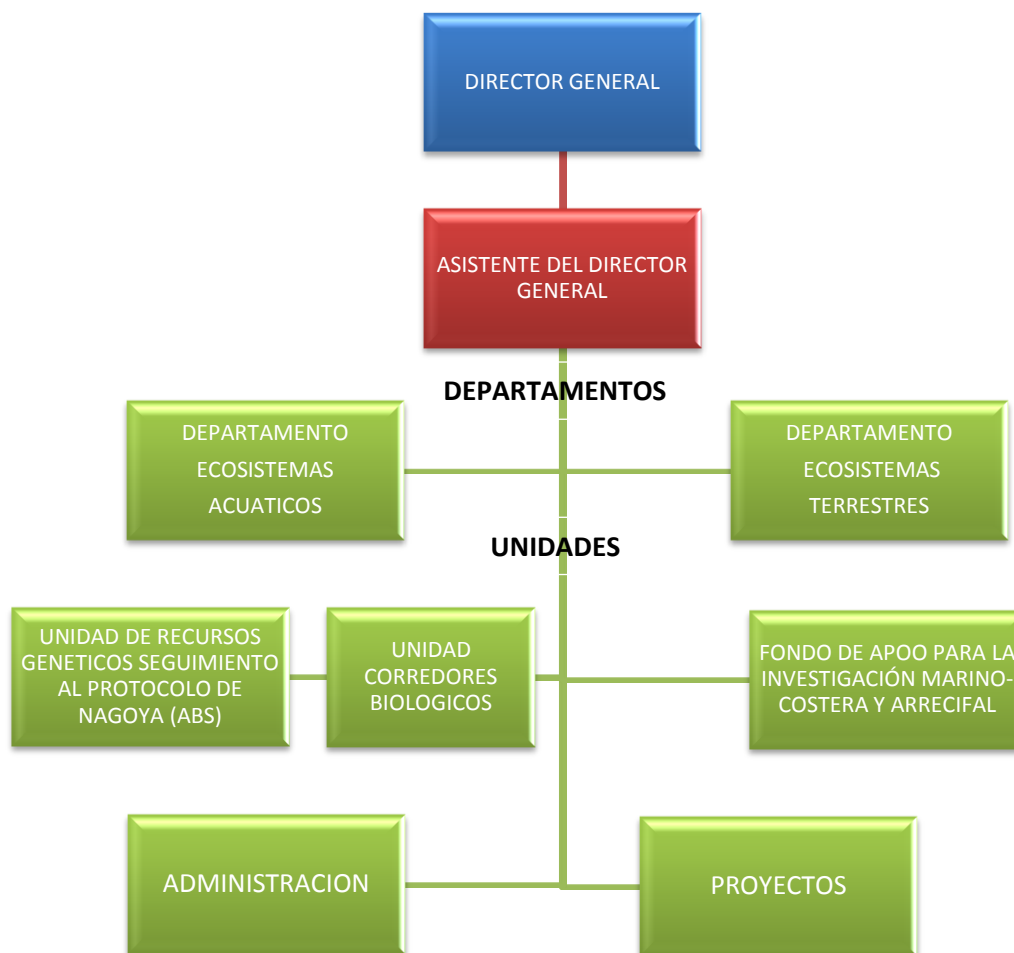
DIRECTOR GENERAL

ASISTENTE DEL DIRECTOR GENERAL

DEPARTAMENTOS

DEPARTAMENTO ECOSISTEMAS ACUATICOS

DEPARTAMENTO ECOSISTEMAS TERRESTRES

UNIDADES

UNIDAD DE RECURSOS GENETICOS SEGUIMIENTO AL PROTOCOLO DE NAGOYA (ABS)

UNIDAD CORREDORES BIOLOGICOS

FONDO DE APOO PARA LA INVESTIGACIÓN MARINO-COSTERA Y ARRECIFAL

ADMINISTRACION

PROYECTOS